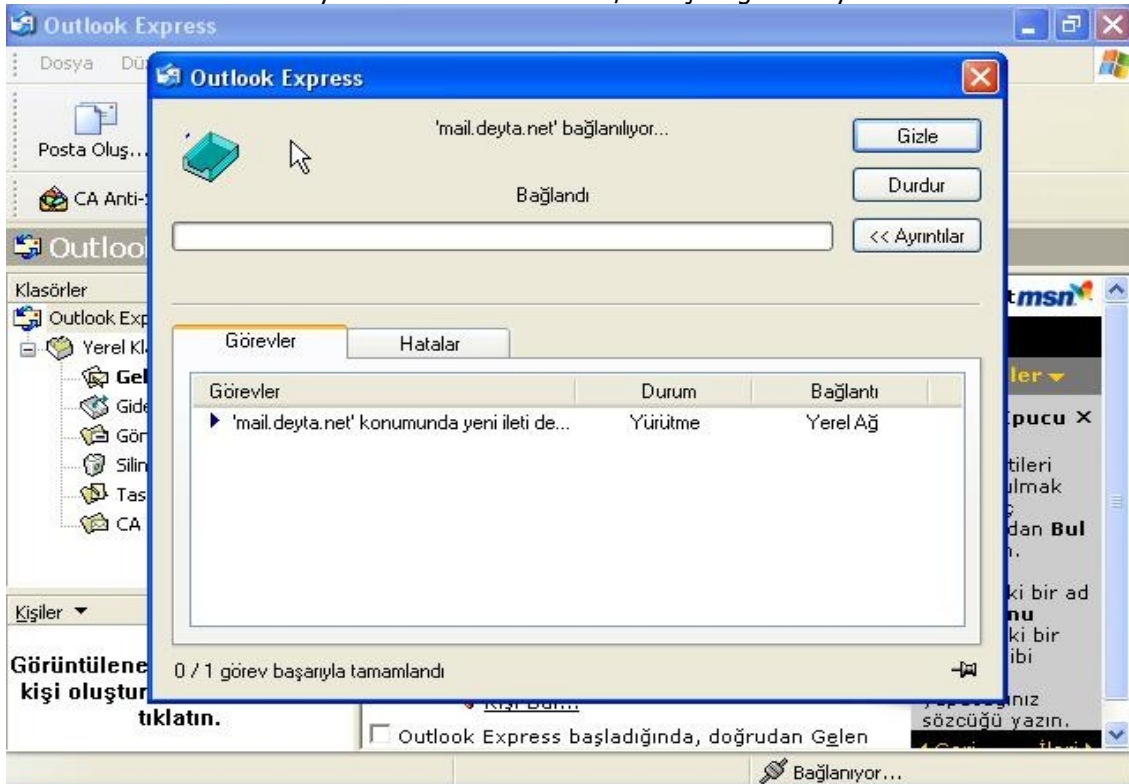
Outlook Express

Dosya Dü

Posta Oluş...

CA Anti-

Outloo

Klasörler

Outlook Exp

Yerel Kl

Gel

Gid

Gör

Silin

Tas

CA

Kişiler ▼

Görüntülene kişi oluştur tıklatın.

Outlook Express

'mail.deyta.net' bağlanılıyor...

Bağlandı

Gizle

Durdur

<< Ayrıntılar

Görevler

Hatalar

| Görevler | Durum | Bağlantı |
|---|---|---|
| ▶ 'mail.deyta.net' konumunda yeni ileti de... | Yürütme | Yerel Ağ |

0 / 1 görev başarıyla tamamlandı

msn

ler

pucu ×

tileri
ılmak

dan Bul

ki bir ad
nu
ki bir
ibi

ınız
sözcüğü yazın.

Kişi Bul...

Outlook Express başladığında, doğrudan Gelen

Bağlanıyor...